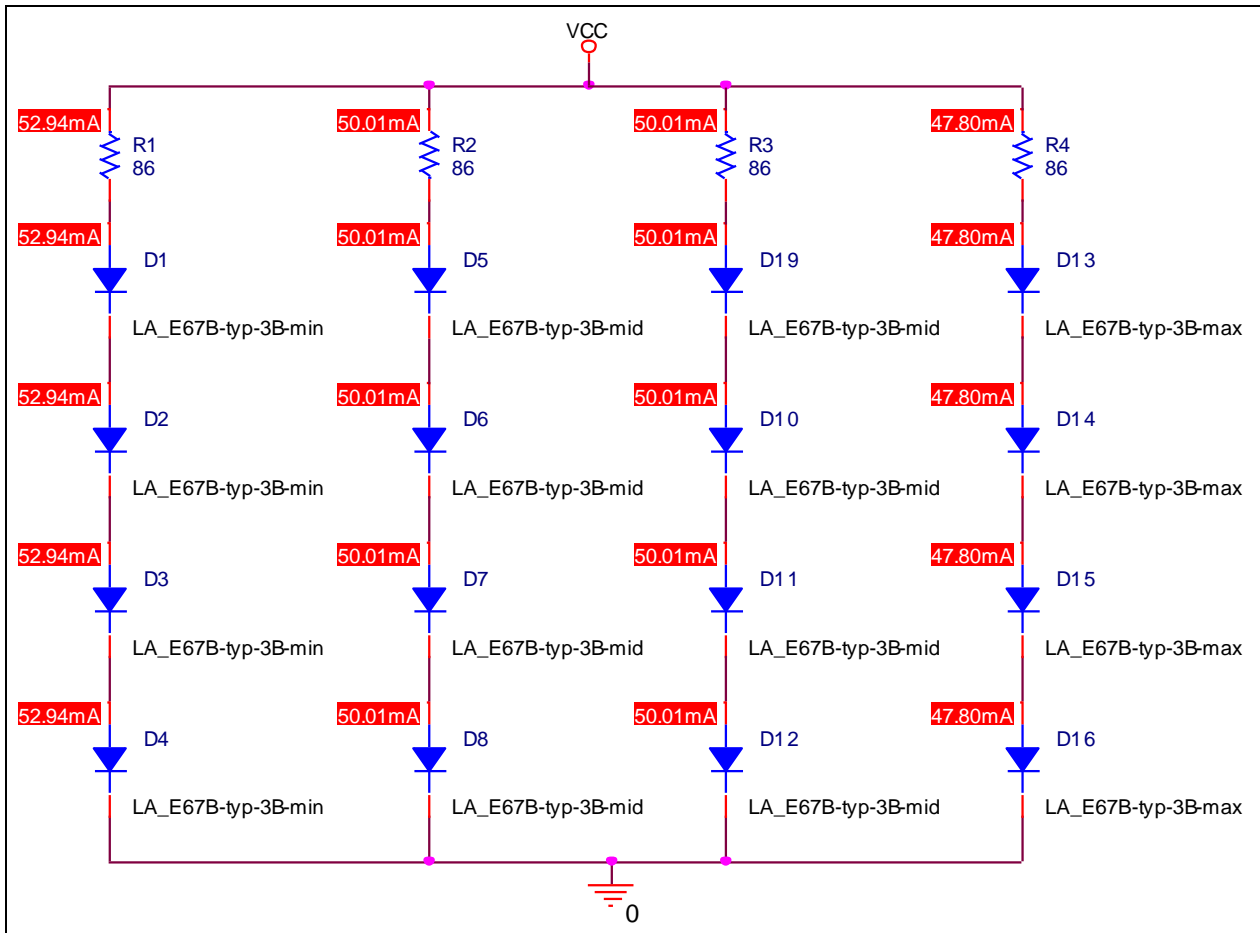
VCC

52.94mA
R1
86

52.94mA
D1
LA_E67B-typ-3B-min

52.94mA
D2
LA_E67B-typ-3B-min

52.94mA
D3
LA_E67B-typ-3B-min

52.94mA
D4
LA_E67B-typ-3B-min

50.01mA
R2
86

50.01mA
D5
LA_E67B-typ-3B-mid

50.01mA
D6
LA_E67B-typ-3B-mid

50.01mA
D7
LA_E67B-typ-3B-mid

50.01mA
D8
LA_E67B-typ-3B-mid

50.01mA
R3
86

50.01mA
D19
LA_E67B-typ-3B-mid

50.01mA
D10
LA_E67B-typ-3B-mid

50.01mA
D11
LA_E67B-typ-3B-mid

50.01mA
D12
LA_E67B-typ-3B-mid

47.80mA
R4
86

47.80mA
D13
LA_E67B-typ-3B-max

47.80mA
D14
LA_E67B-typ-3B-max

47.80mA
D15
LA_E67B-typ-3B-max

47.80mA
D16
LA_E67B-typ-3B-max

0